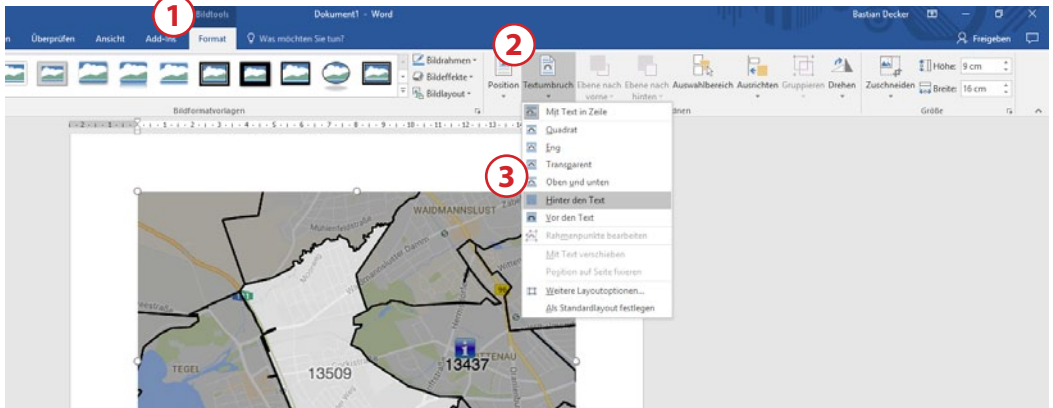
Bildtools Dokument1 - Word Bastian Decker

n Überprüfen Ansicht Add-ins Format Was möchten Sie tun? Freigeben

1 2 3

Bildrahmen Bildeffekte Bildlayout

Position Textumbruch Ebene nach vorne Ebene nach hinten Auswahlbereich Ausrichten Gruppieren Drehen Zuschneiden Höhe: 9 cm Breite: 16 cm

Bildformatvorlagen dnen Größe

Mit Text in Zeile
Quadrat
Eng
Transparent
Oben und unten
Hinter den Text
Vor den Text
Rahmenpunkte bearbeiten
Mit Text verschieben
Position auf Seite fixieren
Weitere Layoutoptionen...
Als Standardlayout festlegen

WAIDMANNSLUST
TEGEL
13509
13437
TENAU